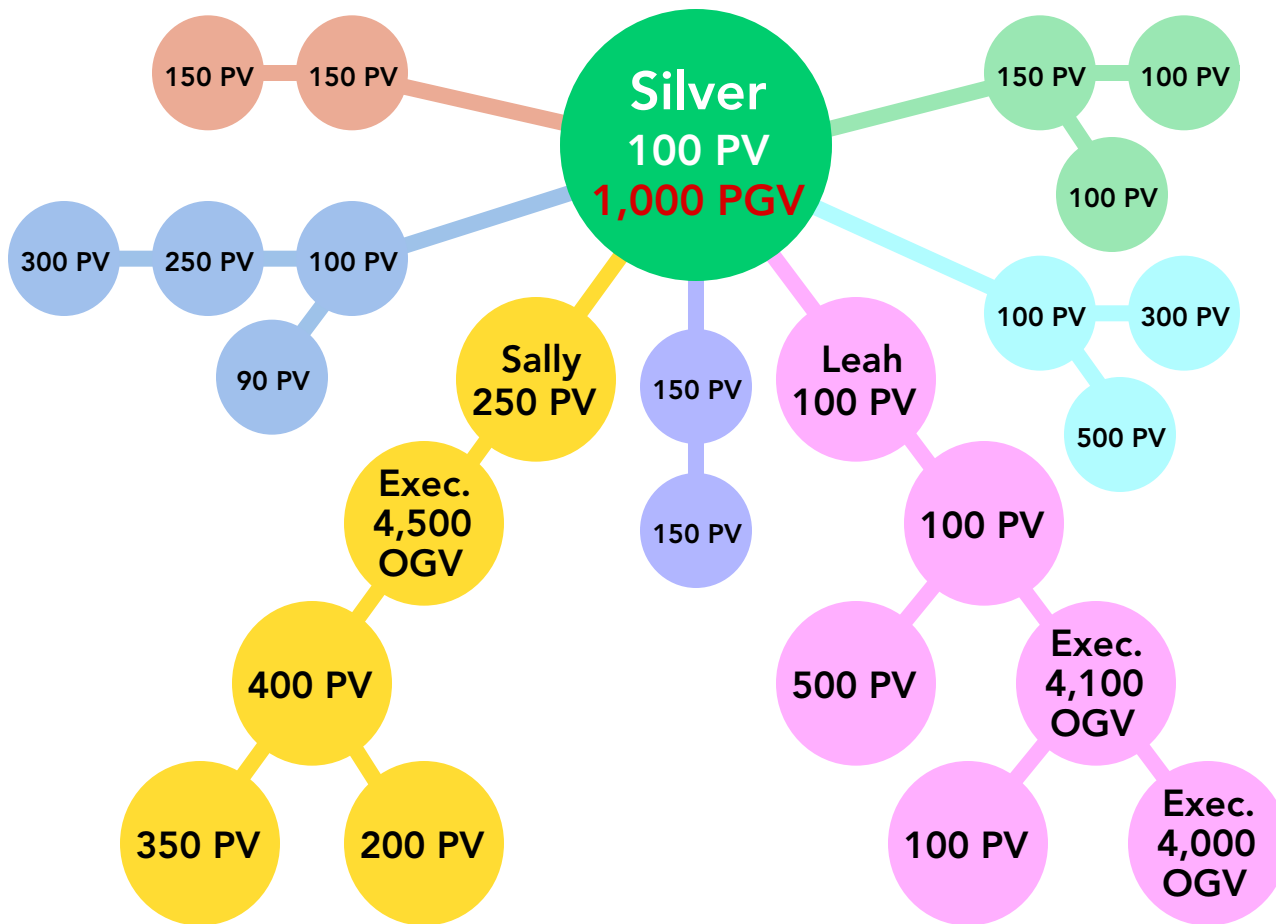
150 PV
150 PV

Silver
100 PV
1,000 PGV

150 PV
100 PV
100 PV

300 PV
250 PV
100 PV
90 PV

100 PV
300 PV
500 PV

Sally
250 PV

150 PV
150 PV

Leah
100 PV

Exec.
4,500
OGV

100 PV

400 PV

500 PV

Exec.
4,100
OGV

350 PV
200 PV

100 PV

Exec.
4,000
OGV